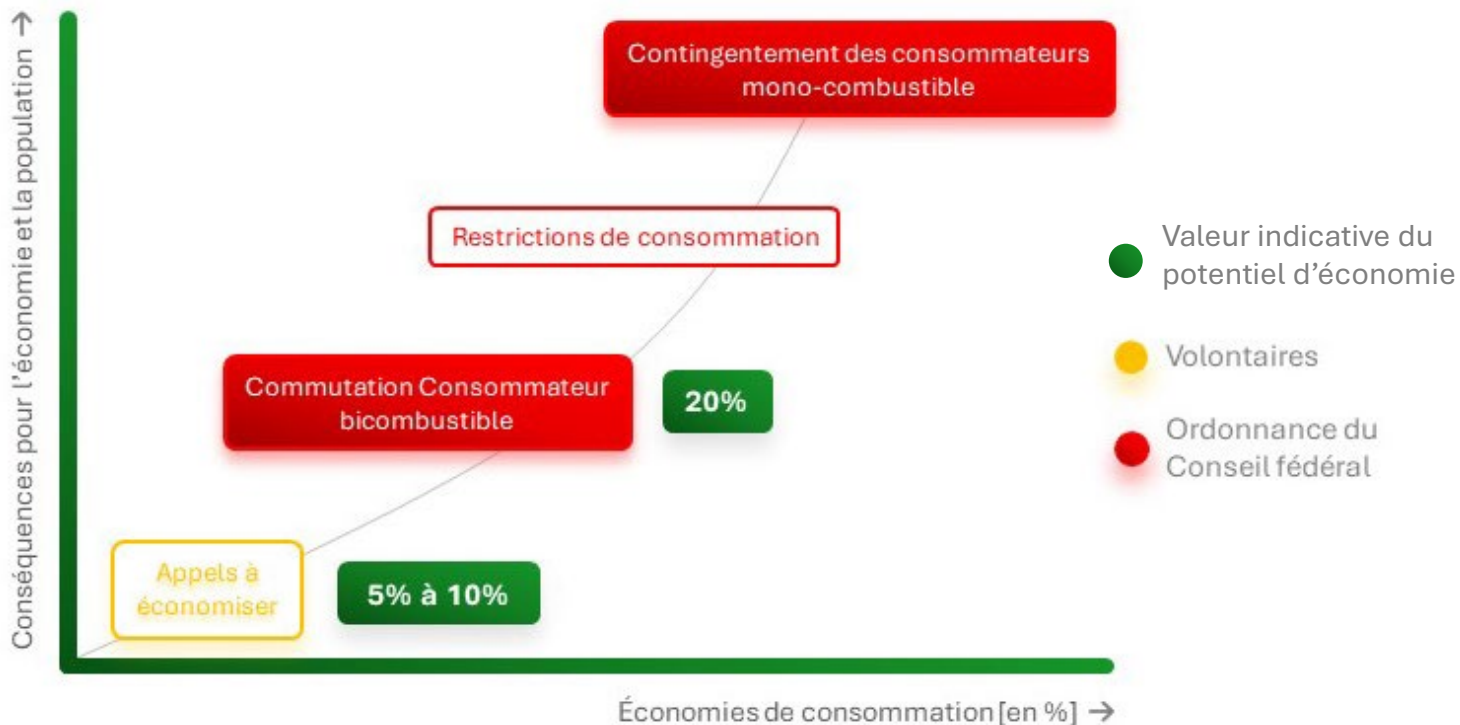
Conséquences pour l'économie et la population →

Contingentement des consommateurs mono-combustible

Restrictions de consommation

Commutation Consommateur bicombustible

20%

Appels à économiser

5% à 10%

Valeur indicative du potentiel d'économie

Volontaires

Ordonnance du Conseil fédéral

Économies de consommation [en %] →